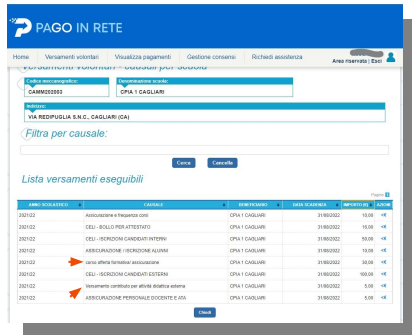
PAGO IN RETE

Home | Versamenti volontari | Visualizza pagamenti | Gestione consensi | Richiedi assistenza | Area riservata | Esci

Versamenti volontari - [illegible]

Codice meccanografico: CAMM200003

Denominazione scuola: CPIA 1 CAGLIARI

Indirizzo: VIA REDIPUGLIA S.N.C., CAGLIARI (CA)

Filtra per causale:

Cerca | Cancella

Lista versamenti eseguibili

Pagina 1

| ANNO SCOLASTICO | CAUSALE | BENEFICIARIO | DATA SCADENZA | IMPORTO (€) | AZIONI |
|---|---|---|---|---|---|
| 2021/22 | Assicurazione e frequenza corsi | CPIA 1 CAGLIARI | 31/08/2022 | 10,00 | +€ |
| 2021/22 | CELI - BOLLO PER ATTESTATO | CPIA 1 CAGLIARI | 31/08/2022 | 16,00 | +€ |
| 2021/22 | CELI - ISCRIZIONI CANDIDATI INTERNI | CPIA 1 CAGLIARI | 31/08/2022 | 50,00 | +€ |
| 2021/22 | ASSICURAZIONE - ISCRIZIONE ALUNNI | CPIA 1 CAGLIARI | 31/08/2022 | 10,00 | +€ |
| 2021/22 | corso offerta formativa/ assicurazione | CPIA 1 CAGLIARI | 31/08/2022 | 30,00 | +€ |
| 2021/22 | CELI - ISCRIZIONI CANDIDATI ESTERNI | CPIA 1 CAGLIARI | 31/08/2022 | 100,00 | +€ |
| 2021/22 | Versamento contributo per attività didattica esterna | CPIA 1 CAGLIARI | 31/08/2022 | 5,00 | +€ |
| 2021/22 | ASSICURAZIONE PERSONALE DOCENTE E ATA | CPIA 1 CAGLIARI | 31/08/2022 | 5,00 | +€ |

Chiudi